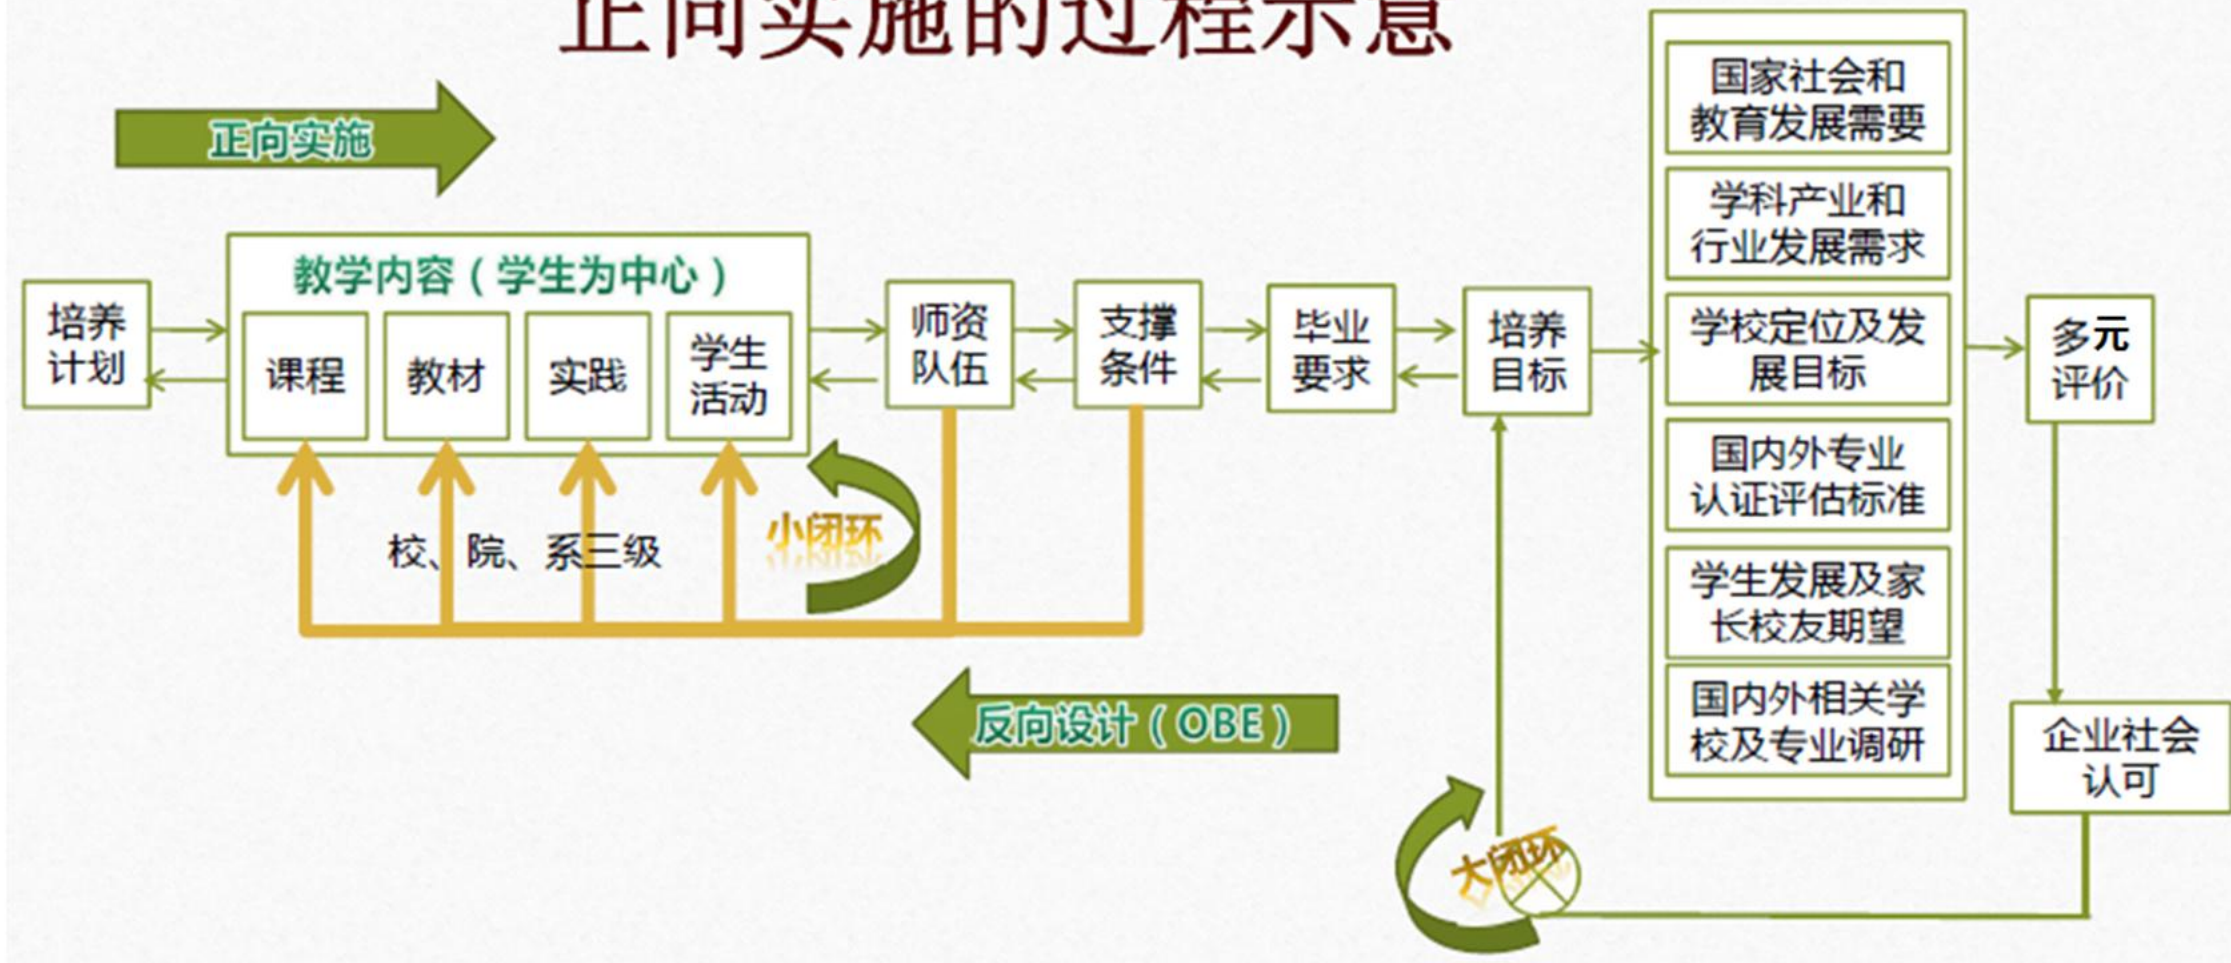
正向实施的过程示意

正向实施

培养计划

教学内容（学生为中心）

课程

教材

实践

学生活动

师资队伍

支撑条件

毕业要求

培养目标

国家社会和教育发展需要

学科产业和行业发展需求

学校定位及发展目标

国内外专业认证评估标准

学生发展及家长校友期望

国内外相关学校及专业调研

多元评价

企业社会认可

校、院、系三级

小闭环

反向设计（OBE）

大闭环